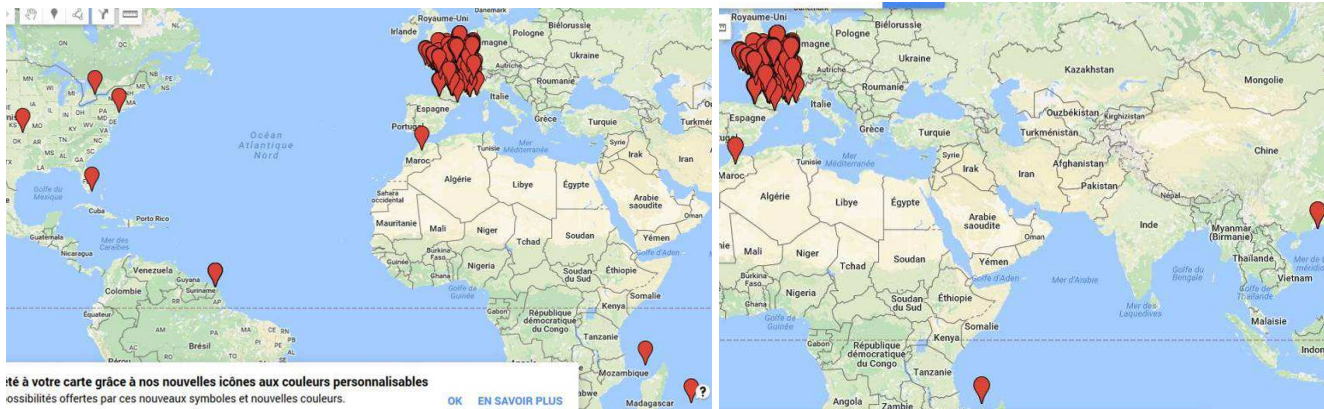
Royaume-Uni
Danemark
Biélorussie
Irlande
Pologne
Allemagne
Ukraine
Roumanie
Espagne
Portugal
Grèce
Turquie
Océan Atlantique Nord
Maroc
Tunisie
Mer Méditerranée
Syrie
Irak
Iran
Turkménistan
Algérie
Libye
Égypte
Arabie saoudite
Sahara occidental
Mauritanie
Mali
Niger
Tchad
Soudan
Yémen
Burkina Faso
Nigeria
Soudan du Sud
Éthiopie
Ghana
Golfe de Guinée
Somalie
Kenya
République démocratique du Congo
Gabon
Mozambique
Madagascar
Golfe du Mexique
Cuba
Porto Rico
Guatemala
Mer des Caraïbes
Nicaragua
Venezuela
Guyana
Suriname
Colombie
Équateur
Brésil
Pérou
OK
KS
MO
AR
MS
GA
WV
VA
NC
PA
DE
NY
ME
été à votre carte grâce à nos nouvelles icônes aux couleurs personnalisables
ossibilités offertes par ces nouveaux symboles et nouvelles couleurs.
OK
EN SAVOIR PLUS

Royaume-Uni
Biélorussie
Pologne
Allemagne
Ukraine
Kazakhstan
Mongolie
Roumanie
Ouzbékistan
Kirghizistan
Espagne
Grèce
Turquie
Turkménistan
Tunisie
Mer Méditerranée
Syrie
Irak
Afghanistan
Chine
Maroc
Iran
Pakistan
Algérie
Libye
Égypte
Népal
Arabie saoudite
Oman
Inde
Myanmar (Birmanie)
Mali
Niger
Tchad
Soudan
Yémen
Golfe d'Aden
Golfe du Bengale
Thaïlande
Burkina Faso
Nigeria
Mer d'Arabie
Vietnam
Ghana
Soudan du Sud
Éthiopie
Golfe de Guinée
Somalie
Mer des Laquedives
Malaisie
Kenya
Gabon
République démocratique du Congo
Indon
Angola
Zambie